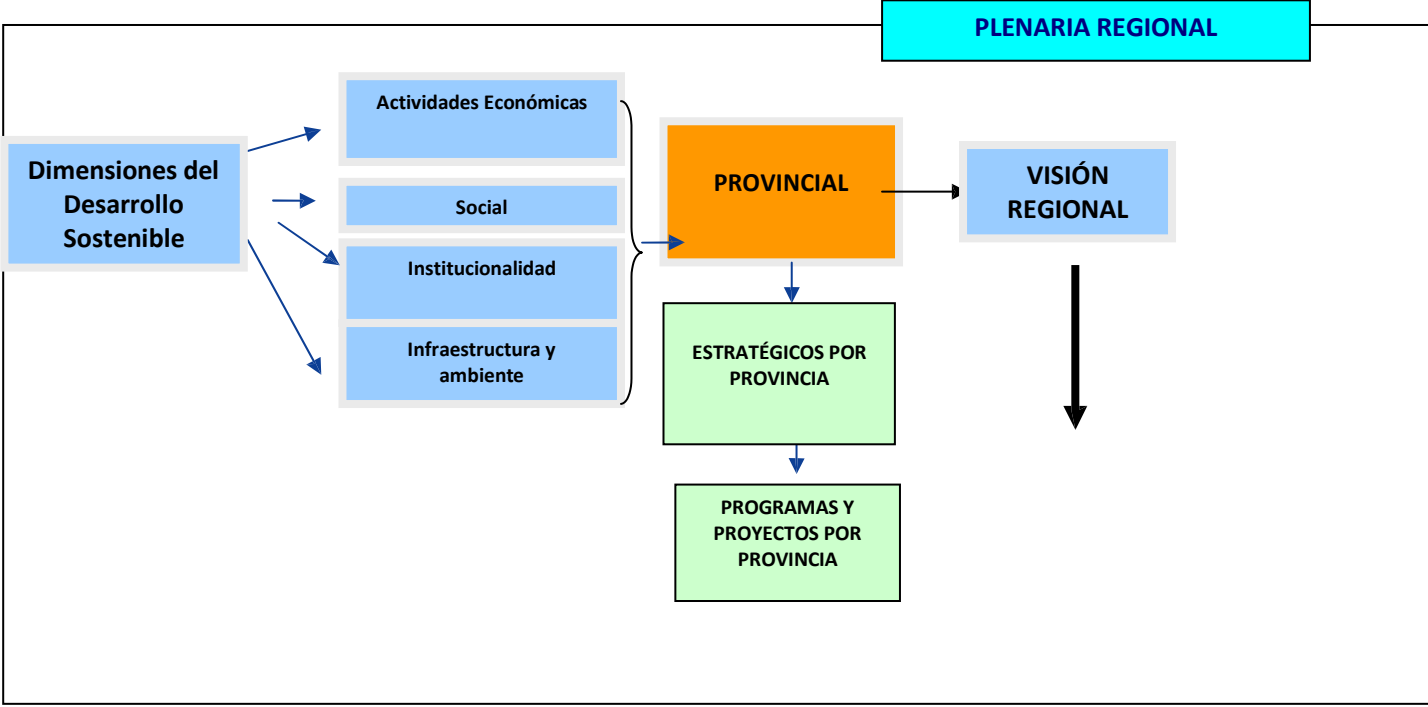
PLENARIA REGIONAL

Dimensiones del Desarrollo Sostenible

Actividades Económicas

Social

Institucionalidad

Infraestructura y ambiente

PROVINCIAL

VISIÓN REGIONAL

ESTRATÉGICOS POR PROVINCIA

PROGRAMAS Y PROYECTOS POR PROVINCIA